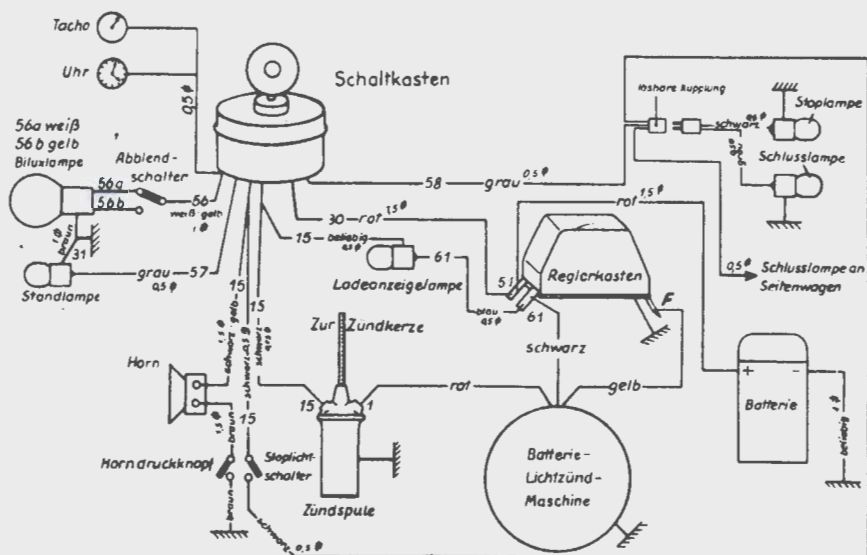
Tacho

Uhr

Schaltkasten

0,5 ø

56a weiß
56b gelb
Biluxlampe

Abblend-
schalter

56a
56b
56
weiß gelb
1 ø

1 ø
braun

31

Standlampe

grau — 57
0,5 ø

58 — grau 0,5 ø

30 — rot 1,5 ø

15 — beliebig 0,5 ø

61

Ladeanzeigelampe

lösbare Kupplung

schwarz

Stoplampe

Schlusslampe

rot 1,5 ø

0,5 ø Schlusslampe an Seitenwagen

51

Reglerkasten

F

blau 0,5 ø

61

15

15

schwarz gelb 1,5 ø

schwarz 0,5 ø

schwarz 0,5 ø

Zur Zündkerze

Horn

schwarz

rot

gelb

15

1

1,5 ø braun

braun

15

Horndruckknopf

Stoplicht-
schalter

Batterie

1 ø
beliebig

Batterie-
Lichtzünd-
Maschine

braun

schwarz 0,5 ø

Zündspule